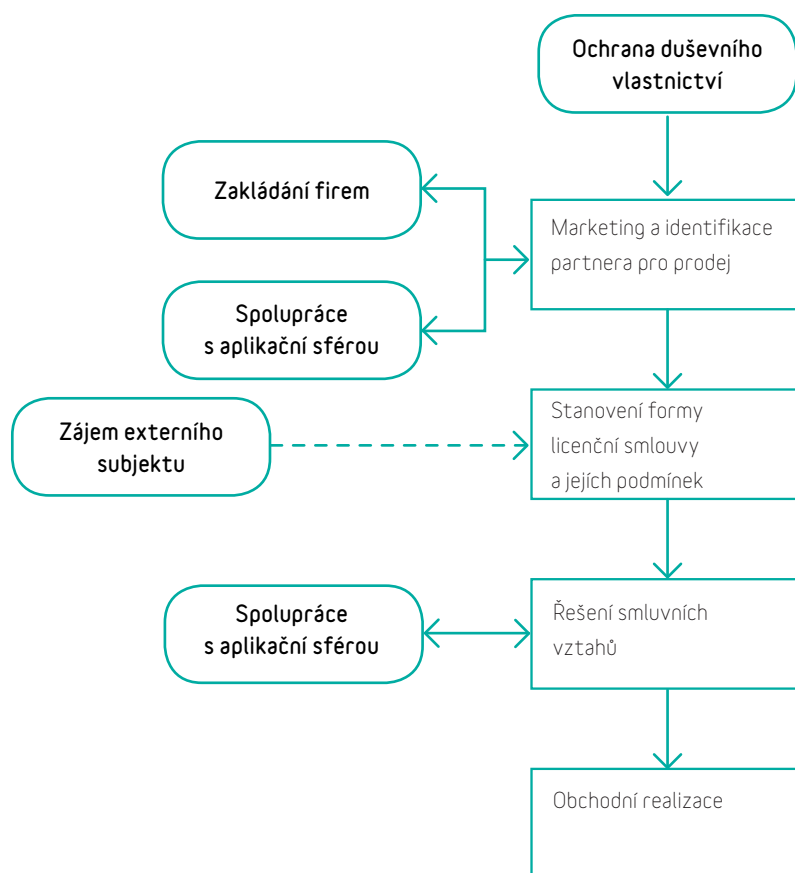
Ochrana duševního vlastnictví

Zakládání firem

Marketing a identifikace partnera pro prodej

Spolupráce s aplikační sférou

Zájem externího subjektu

Stanovení formy licenční smlouvy a jejích podmínek

Spolupráce s aplikační sférou

Řešení smluvních vztahů

Obchodní realizace